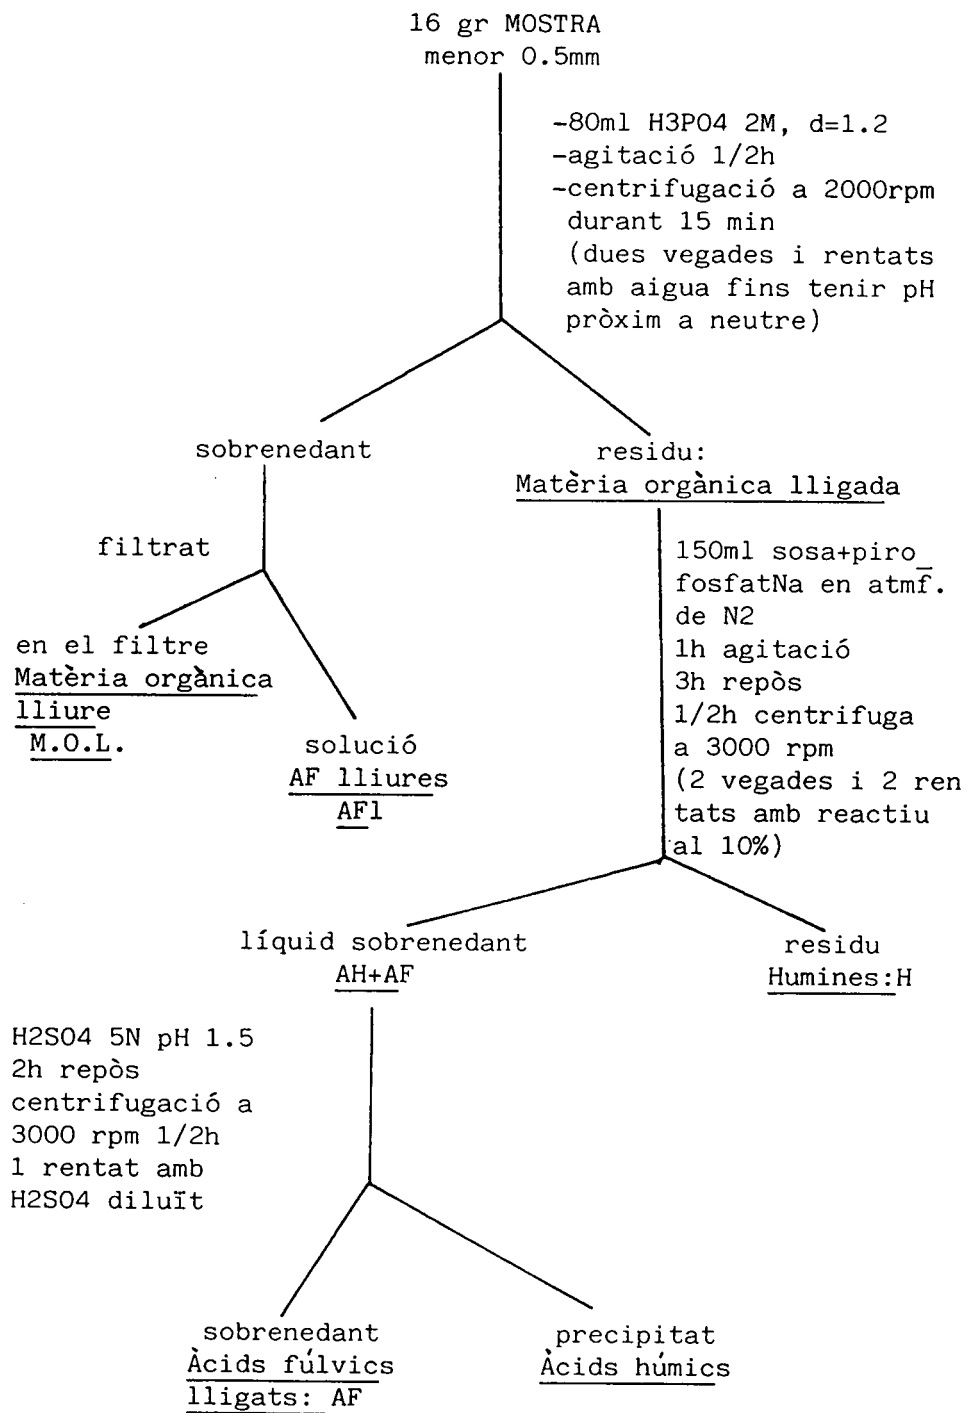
16 gr MOSTRA
menor 0.5mm

-80ml H3PO4 2M, d=1.2
-agitació 1/2h
-centrifugació a 2000rpm durant 15 min
(dues vegades i rentats amb aigua fins tenir pH pròxim a neutre)

sobrenedant

residu:
Matèria orgànica lligada

filtrat

en el filtre
Matèria orgànica lliure
M.O.L.

solució
AF lliures
AFl

150ml sosa+piro_ fosfatNa en atmf. de N2
1h agitació
3h repòs
1/2h centrifuga a 3000 rpm
(2 vegades i 2 ren tats amb reactiu al 10%)

líquid sobrenedant
AH+AF

residu
Humines:H

H2SO4 5N pH 1.5
2h repòs
centrifugació a 3000 rpm 1/2h
1 rentat amb H2SO4 diluït

sobrenedant
Àcids fúlvics lligats: AF

precipitat
Àcids húmics